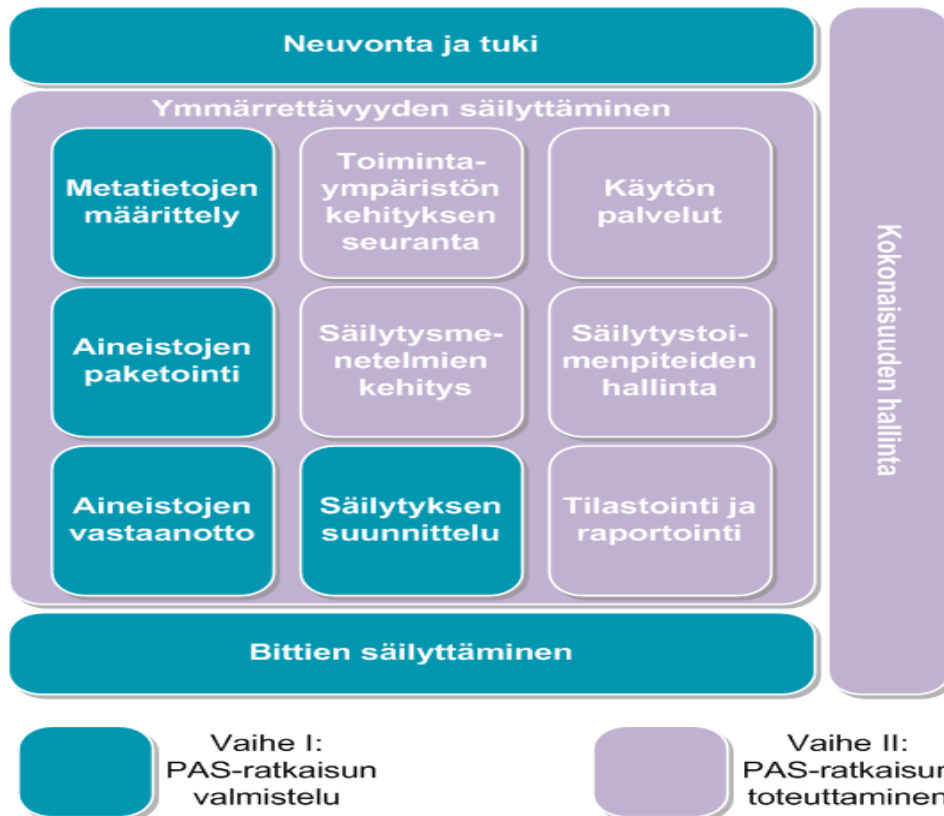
Neuvonta ja tuki

Ymmärrettävyyden säilyttäminen

Metatietojen määrittely

Toimintaympäristön kehityksen seuranta

Käytön palvelut

Aineistojen paketointi

Säilytysmenetelmien kehitys

Säilytystoimenpiteiden hallinta

Aineistojen vastaanotto

Säilytyksen suunnittelu

Tilastointi ja raportointi

Bittien säilyttäminen

Kokonaisuuden hallinta

Vaihe I: PAS-ratkaisun valmistelu

Vaihe II: PAS-ratkaisun toteuttaminen